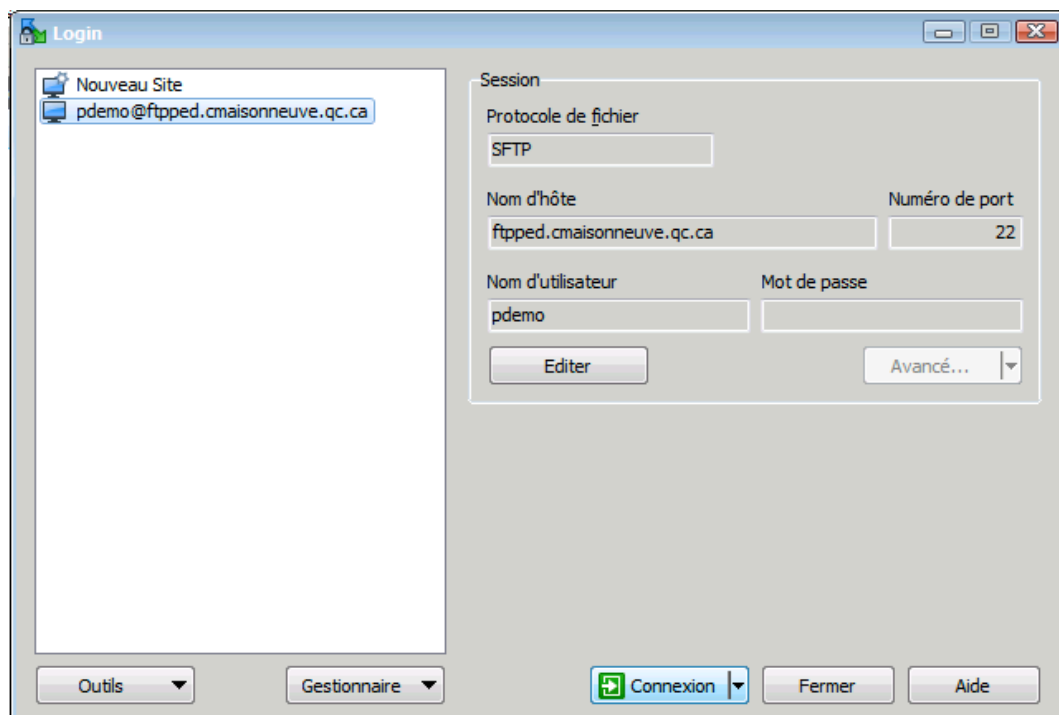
Login

Nouveau Site
pdemo@ftpped.cmaisonneuve.qc.ca

Session

Protocole de fichier
SFTP

Nom d'hôte
ftpped.cmaisonneuve.qc.ca

Numéro de port
22

Nom d'utilisateur
pdemo

Mot de passe

Editer

Avancé...

Outils

Gestionnaire

Connexion

Fermer

Aide